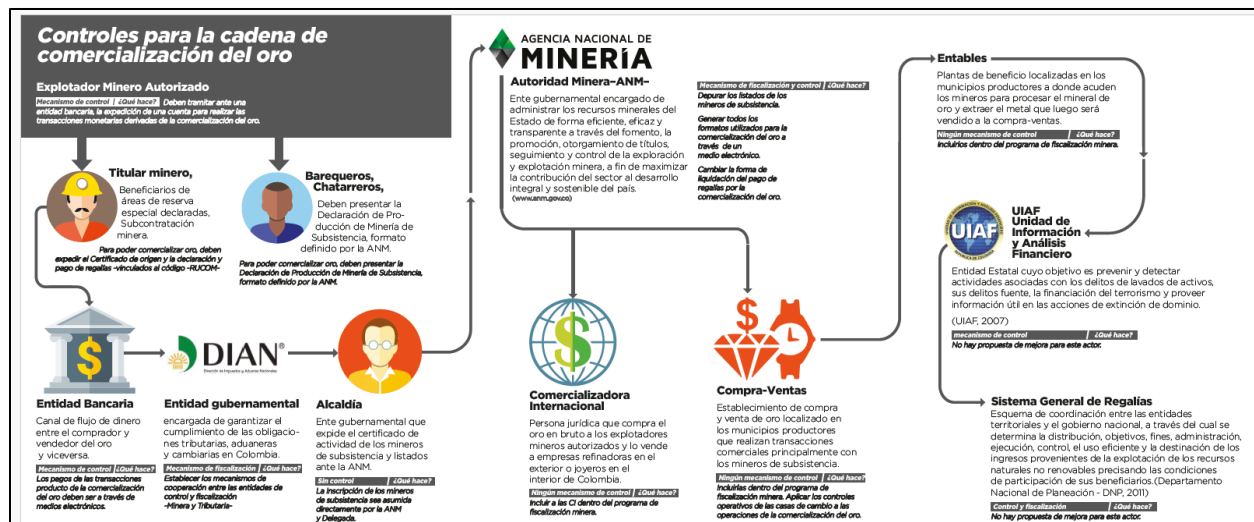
Controles para la cadena de comercialización del oro

Explotador Minero Autorizado

Mecanismo de control | ¿Qué hace? Deben tramitar ante una entidad bancaria, la expedición de una cuenta para realizar las transacciones monetarias derivadas de la comercialización del oro.

Titular minero,
Beneficiarios de áreas de reserva especial declaradas, Subcontratación minera.

Para poder comercializar oro, deben expedir el Certificado de origen y la declaración y pago de regalías -vinculados al código -RUCOM-

Barequeros, Chatarreros,
Deben presentar la Declaración de Producción de Minería de Subsistencia, formato definido por la ANM.

Para poder comercializar oro, deben presentar la Declaración de Producción de Minería de Subsistencia, formato definido por la ANM.

Entidad Bancaria
Canal de flujo de dinero entre el comprador y vendedor del oro y viceversa.
Mecanismo de control | ¿Qué hace?
Los pagos de las transacciones producto de la comercialización del oro deben ser a través de medios electrónicos.

DIAN
Dirección de Impuestos y Aduanas Nacionales

Entidad gubernamental
encargada de garantizar el cumplimiento de las obligaciones tributarias, aduaneras y cambiarias en Colombia.
Mecanismo de fiscalización | ¿Qué hace?
Establecer los mecanismos de cooperación entre las entidades de control y fiscalización -Minera y Tributaria-

Alcaldía
Ente gubernamental que expide el certificado de actividad de los mineros de subsistencia y listados ante la ANM.
Sin control | ¿Qué hace?
La inscripción de los mineros de subsistencia sea asumida directamente por la ANM y Delegada.

AGENCIA NACIONAL DE MINERÍA
Autoridad Minera–ANM–
Ente gubernamental encargado de administrar los recursos minerales del Estado de forma eficiente, eficaz y transparente a través del fomento, la promoción, otorgamiento de títulos, seguimiento y control de la exploración y explotación minera, a fin de maximizar la contribución del sector al desarrollo integral y sostenible del país. (www.anm.gov.co)

Mecanismo de fiscalización y control | ¿Qué hace?
Depurar los listados de los mineros de subsistencia.
Generar todos los formatos utilizados para la comercialización del oro a través de un medio electrónico.
Cambiar la forma de liquidación del pago de regalías por la comercialización del oro.

Comercializadora Internacional
Persona jurídica que compra el oro en bruto a los explotadores mineros autorizados y lo vende a empresas refinadoras en el exterior o joyeros en el interior de Colombia.
Ningún mecanismo de control | ¿Qué hace?
Incluir a las CI dentro del programa de fiscalización minera.

Compra-Ventas
Establecimiento de compra y venta de oro localizado en los municipios productores que realizan transacciones comerciales principalmente con los mineros de subsistencia.
Ningún mecanismo de control | ¿Qué hace?
Incluirlas dentro del programa de fiscalización minera. Aplicar los controles operativos de las casas de cambio a las operaciones de la comercialización del oro.

Entables
Plantas de beneficio localizadas en los municipios productores a donde acuden los mineros para procesar el mineral de oro y extraer el metal que luego será vendido a la compra-ventas.
Ningún mecanismo de control | ¿Qué hace?
Incluirlos dentro del programa de fiscalización minera.

UIAF
UIAF Unidad de Información y Análisis Financiero
Entidad Estatal cuyo objetivo es prevenir y detectar actividades asociadas con los delitos de lavados de activos, sus delitos fuente, la financiación del terrorismo y proveer información útil en las acciones de extinción de dominio.
(UIAF, 2007)
mecanismo de control | ¿Qué hace?
No hay propuesta de mejora para este actor.

Sistema General de Regalías
Esquema de coordinación entre las entidades territoriales y el gobierno nacional, a través del cual se determina la distribución, objetivos, fines, administración, ejecución, control, el uso eficiente y la destinación de los ingresos provenientes de la explotación de los recursos naturales no renovables precisando las condiciones de participación de sus beneficiarios.(Departamento Nacional de Planeación - DNP, 2011)
Control y fiscalización | ¿Qué hace?
No hay propuesta de mejora para este actor.